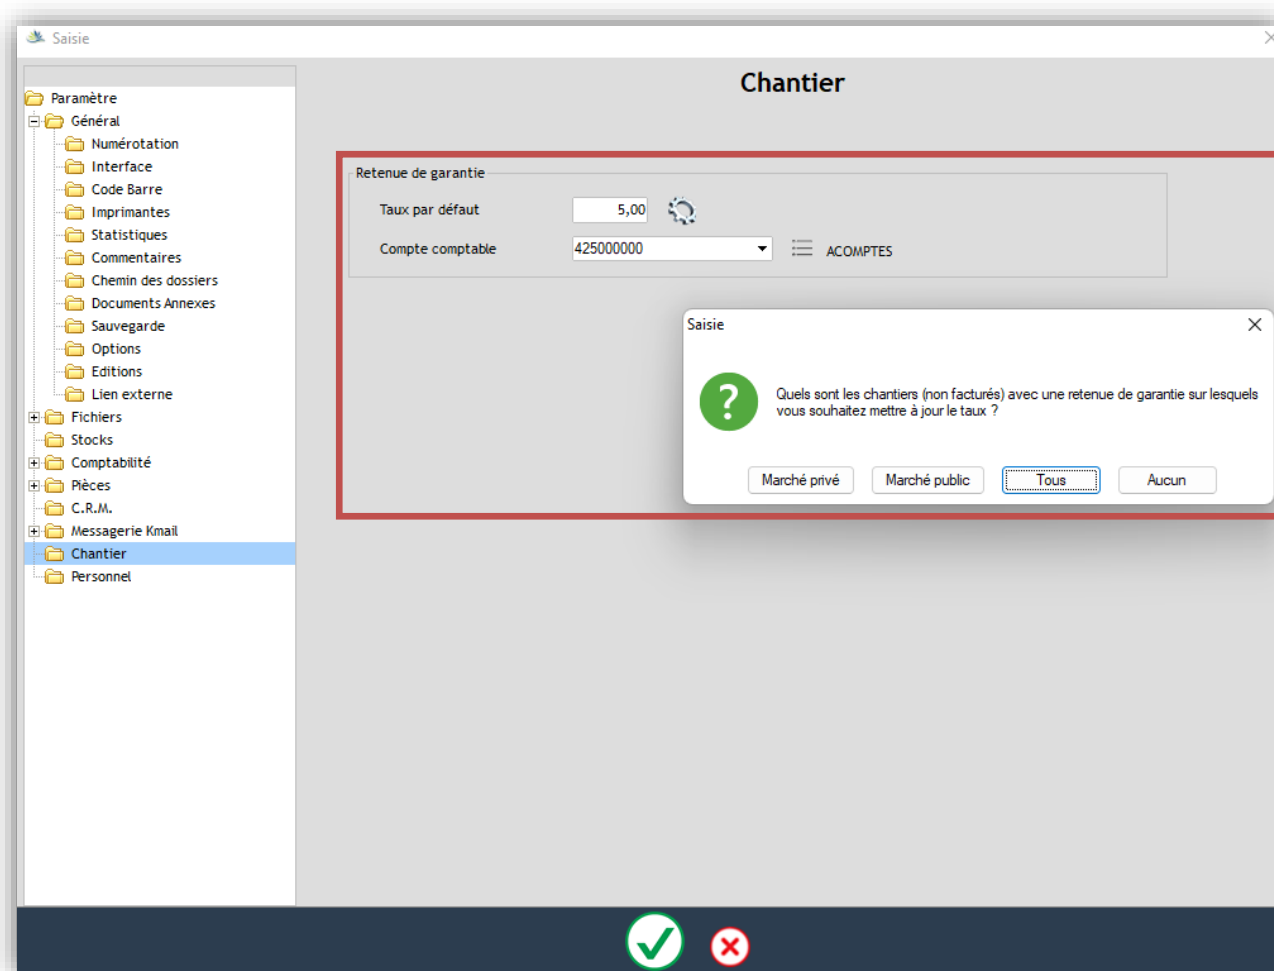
Saisie

Paramètre
Général
Numérotation
Interface
Code Barre
Imprimantes
Statistiques
Commentaires
Chemin des dossiers
Documents Annexes
Sauvegarde
Options
Editions
Lien externe
Fichiers
Stocks
Comptabilité
Pièces
C.R.M.
Messagerie Kmail
Chantier
Personnel

Chantier

Retenue de garantie
Taux par défaut 5,00
Compte comptable 425000000
ACOMPTES

Saisie
Quels sont les chantiers (non facturés) avec une retenue de garantie sur lesquels vous souhaitez mettre à jour le taux ?
Marché privé
Marché public
Tous
Aucun